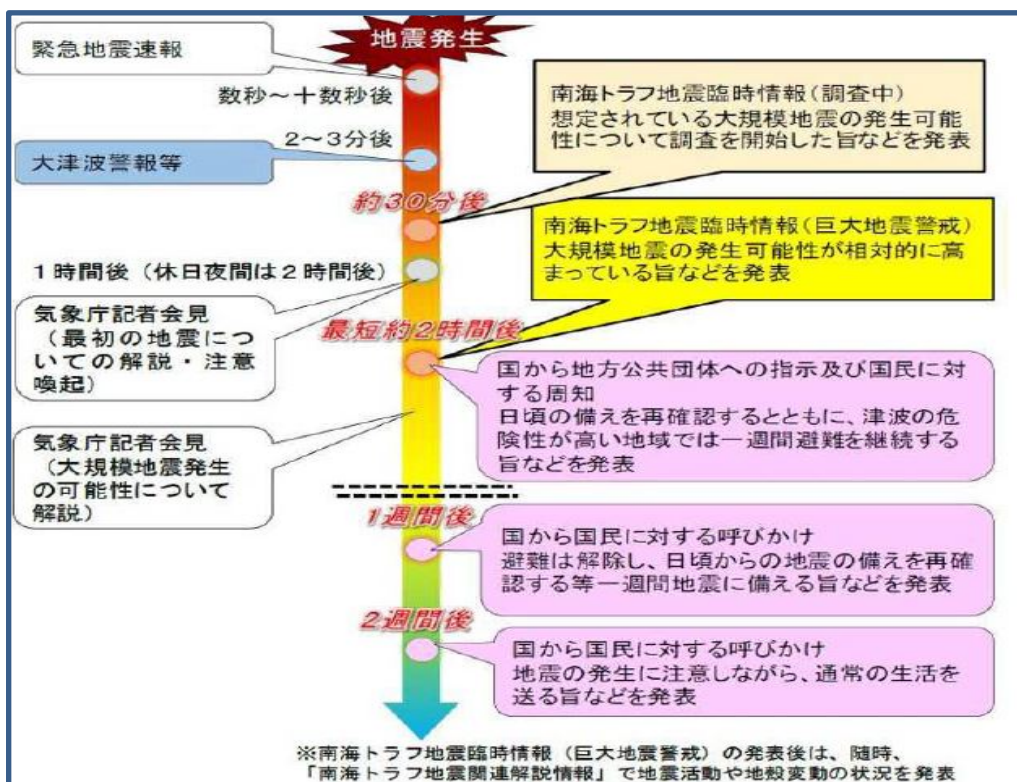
地震発生

緊急地震速報

数秒～十数秒後

2～3分後

大津波警報等

南海トラフ地震臨時情報（調査中）
想定されている大規模地震の発生可能性について調査を開始した旨などを発表

約30分後

南海トラフ地震臨時情報（巨大地震警戒）
大規模地震の発生可能性が相対的に高まっている旨などを発表

1時間後（休日夜間は2時間後）

気象庁記者会見
（最初の地震についての解説・注意喚起）

最短約2時間後

国から地方公共団体への指示及び国民に対する周知
日頃の備えを再確認するとともに、津波の危険性が高い地域では一週間避難を継続する旨などを発表

気象庁記者会見
（大規模地震発生の可能性について解説）

1週間後

国から国民に対する呼びかけ
避難は解除し、日頃からの地震の備えを再確認する等一週間地震に備える旨などを発表

2週間後

国から国民に対する呼びかけ
地震の発生に注意しながら、通常の生活を送る旨などを発表

※南海トラフ地震臨時情報（巨大地震警戒）の発表後は、随時、「南海トラフ地震関連解説情報」で地震活動や地殻変動の状況を発表